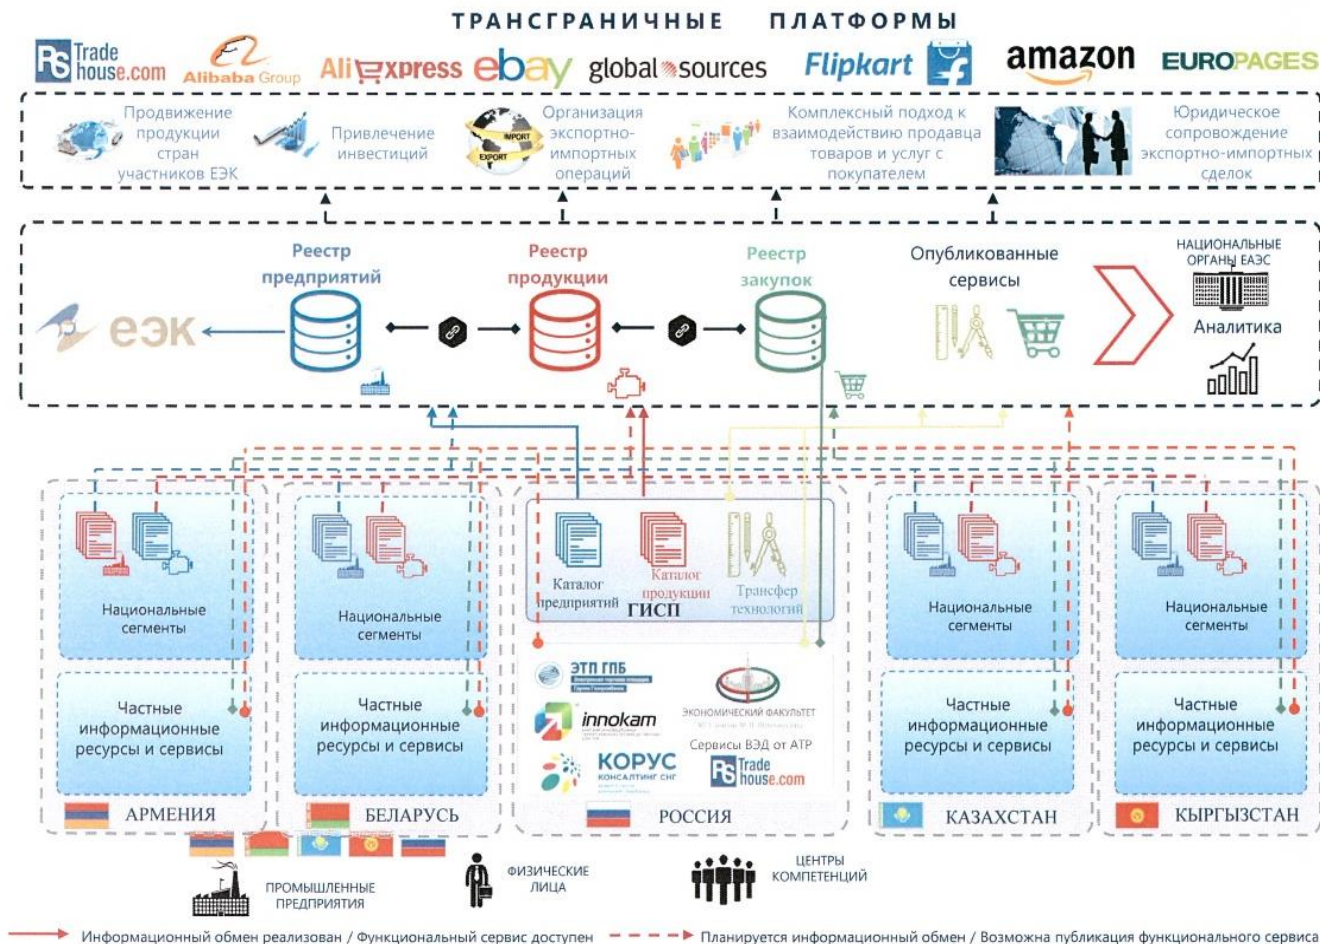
ТРАНСГРАНИЧНЫЕ ПЛАТФОРМЫ

Trade house.com Alibaba Group AliExpress ebay global sources Flipkart amazon EUROPAGES

Продвижение продукции стран участников ЕЭК

Привлечение инвестиций

IMPORT EXPORT Организация экспортно-импортных операций

Комплексный подход к взаимодействию продавца товаров и услуг с покупателем

Юридическое сопровождение экспортно-импортных сделок

ЕЭК

Реестр предприятий

Реестр продукции

Реестр закупок

Опубликованные сервисы

НАЦИОНАЛЬНЫЕ ОРГАНЫ ЕАЭС

Аналитика

Национальные сегменты

Частные информационные ресурсы и сервисы

АРМЕНИЯ

Национальные сегменты

Частные информационные ресурсы и сервисы

БЕЛАРУСЬ

Каталог предприятий

Каталог продукции

ГИСП

Трансфер технологий

ЭТП ГПБ

innokam

КОРУС КОНСАЛТИНГ СНГ

ЭКОНОМИЧЕСКИЙ ФАКУЛЬТЕТ

Сервисы ВЭД от АТР

Trade house.com

РОССИЯ

Национальные сегменты

Частные информационные ресурсы и сервисы

КАЗАХСТАН

Национальные сегменты

Частные информационные ресурсы и сервисы

КЫРГЫЗСТАН

ПРОМЫШЛЕННЫЕ ПРЕДПРИЯТИЯ

ФИЗИЧЕСКИЕ ЛИЦА

ЦЕНТРЫ КОМПЕТЕНЦИЙ

Информационный обмен реализован / Функциональный сервис доступен

Планируется информационный обмен / Возможна публикация функционального сервиса